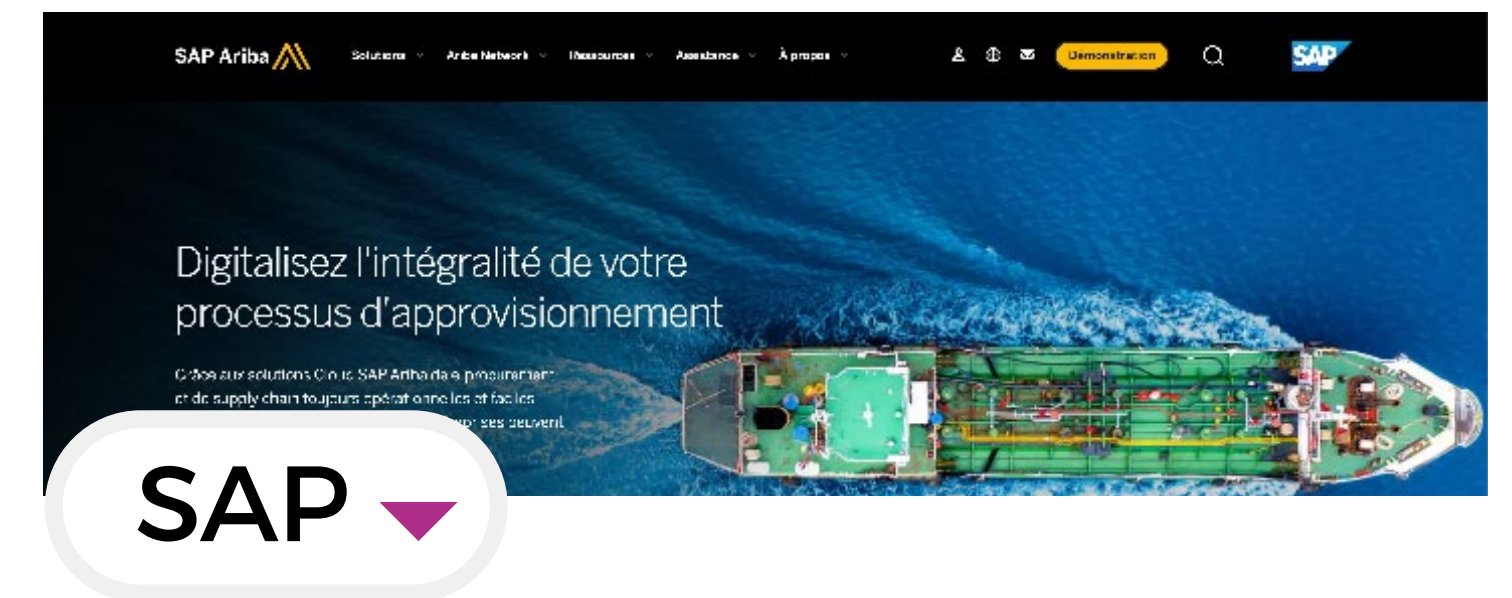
SAP Ariba

Solutions Ariba Network Ressources Assistance À propos

Démonstration

SAP

Digitalisez l'intégralité de votre processus d'approvisionnement

Grâce aux solutions Cloud SAP Ariba de procurement et de supply chain toujours opérationnelles et faciles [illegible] ses peuvent

SAP